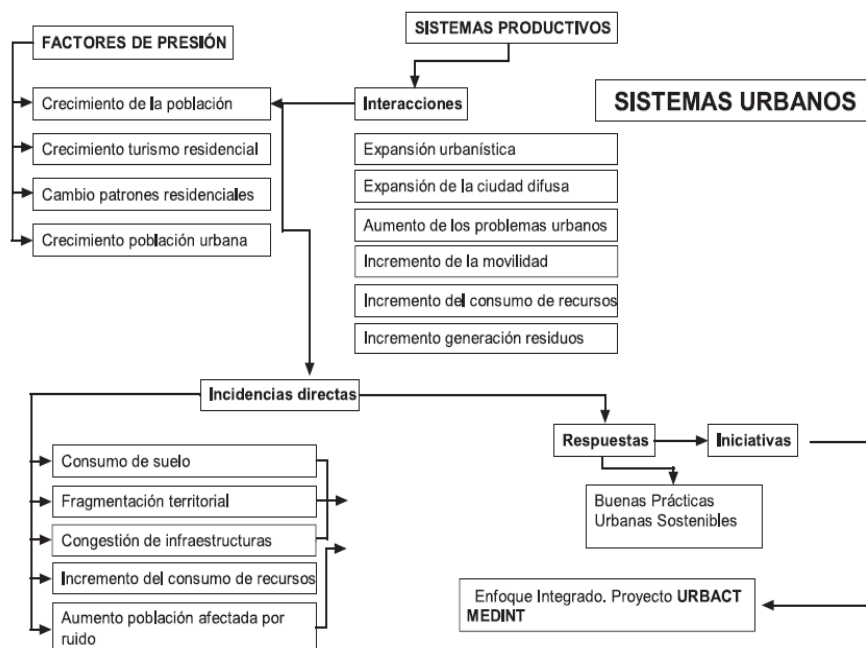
SISTEMAS PRODUCTIVOS

FACTORES DE PRESIÓN

Crecimiento de la población

Crecimiento turismo residencial

Cambio patrones residenciales

Crecimiento población urbana

Interacciones

SISTEMAS URBANOS

Expansión urbanística

Expansión de la ciudad difusa

Aumento de los problemas urbanos

Incremento de la movilidad

Incremento del consumo de recursos

Incremento generación residuos

Incidencias directas

Consumo de suelo

Fragmentación territorial

Congestión de infraestructuras

Incremento del consumo de recursos

Aumento población afectada por ruido

Respuestas

Iniciativas

Buenas Prácticas Urbanas Sostenibles

Enfoque Integrado. Proyecto URBACT MEDINT